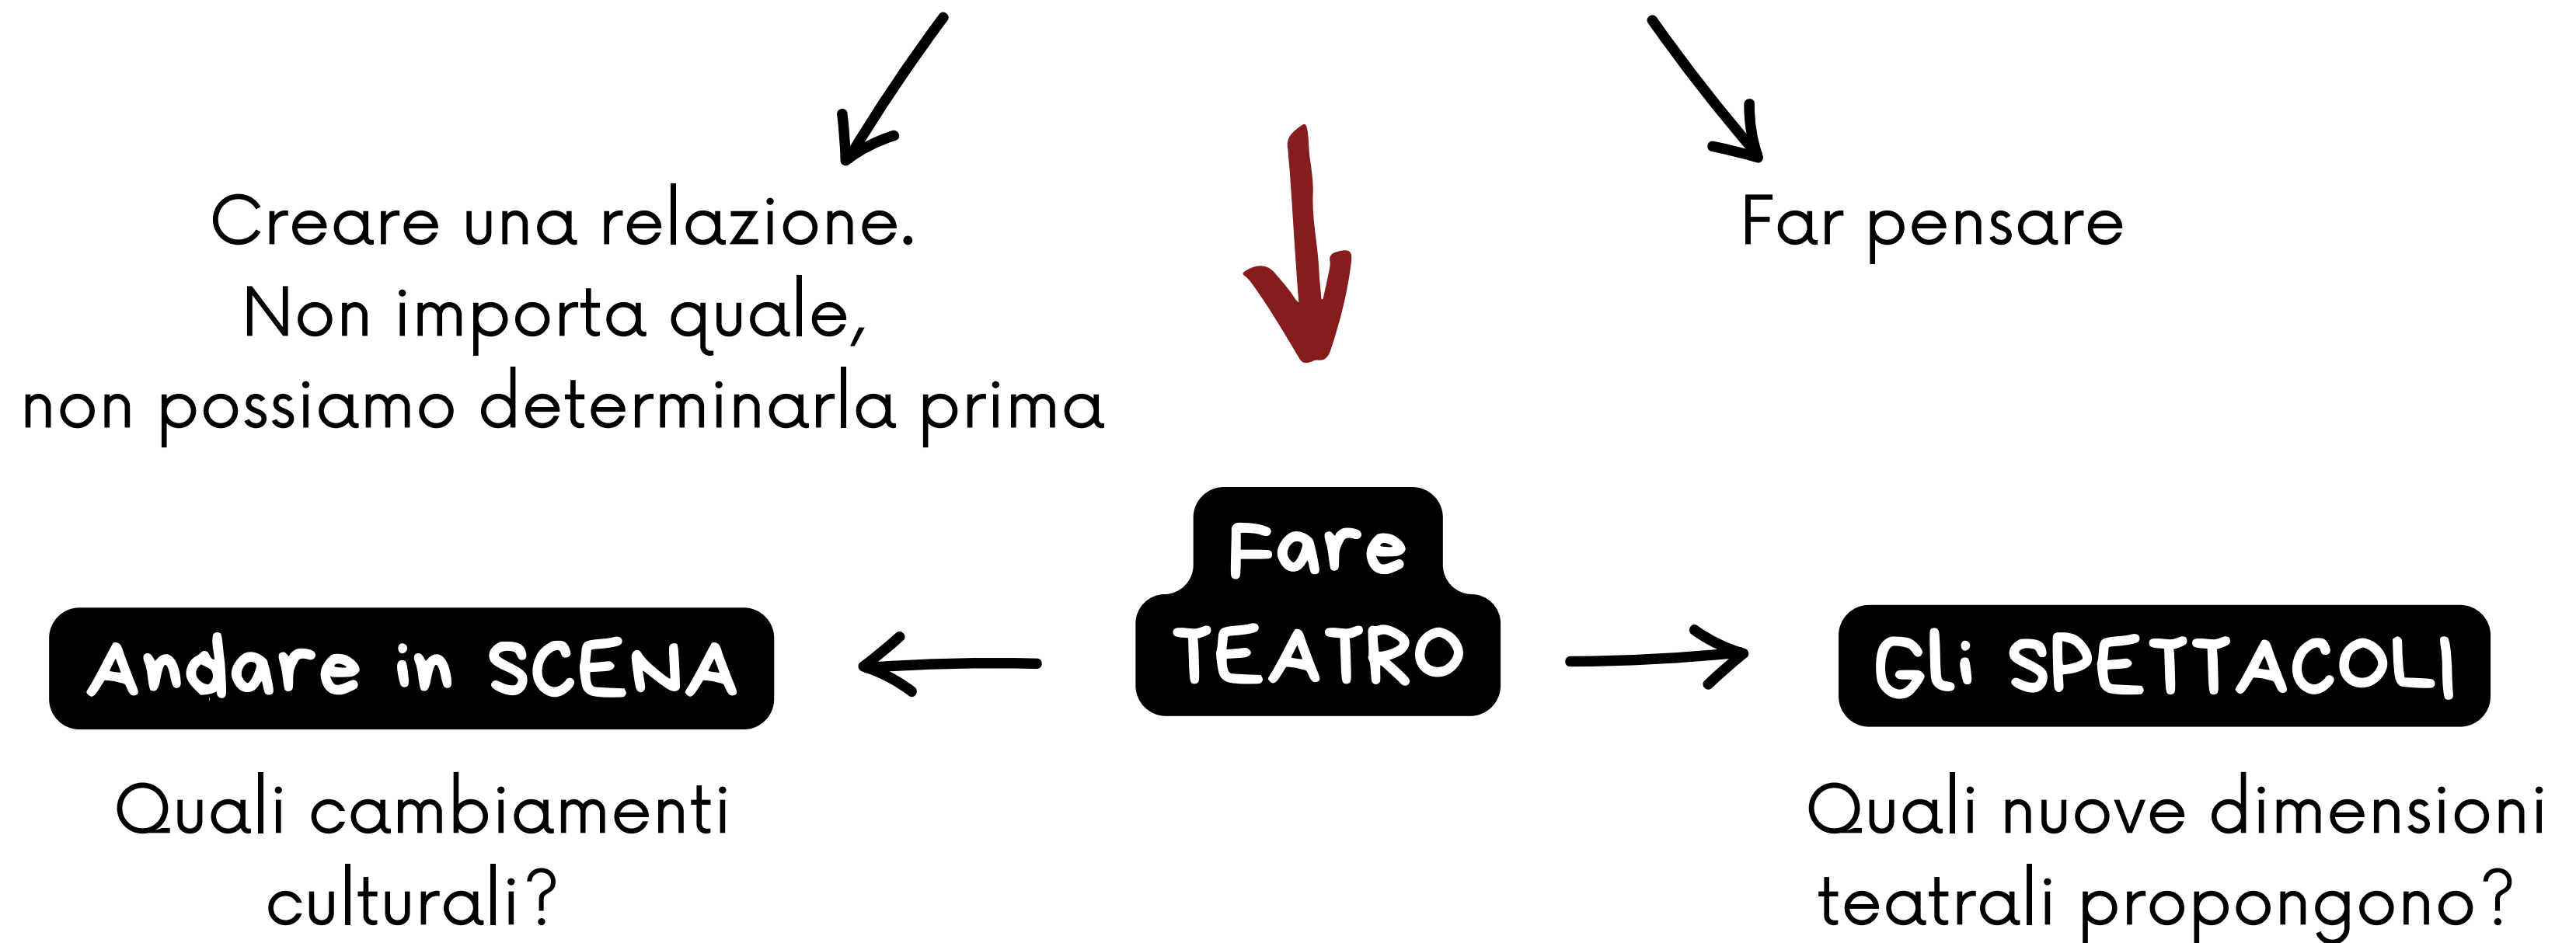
Creare una relazione.
Non importa quale,
non possiamo determinarla prima

Far pensare

Fare
TEATRO

Andare in SCENA

Gli SPETTACOLI

Quali cambiamenti culturali?

Quali nuove dimensioni teatrali propongono?